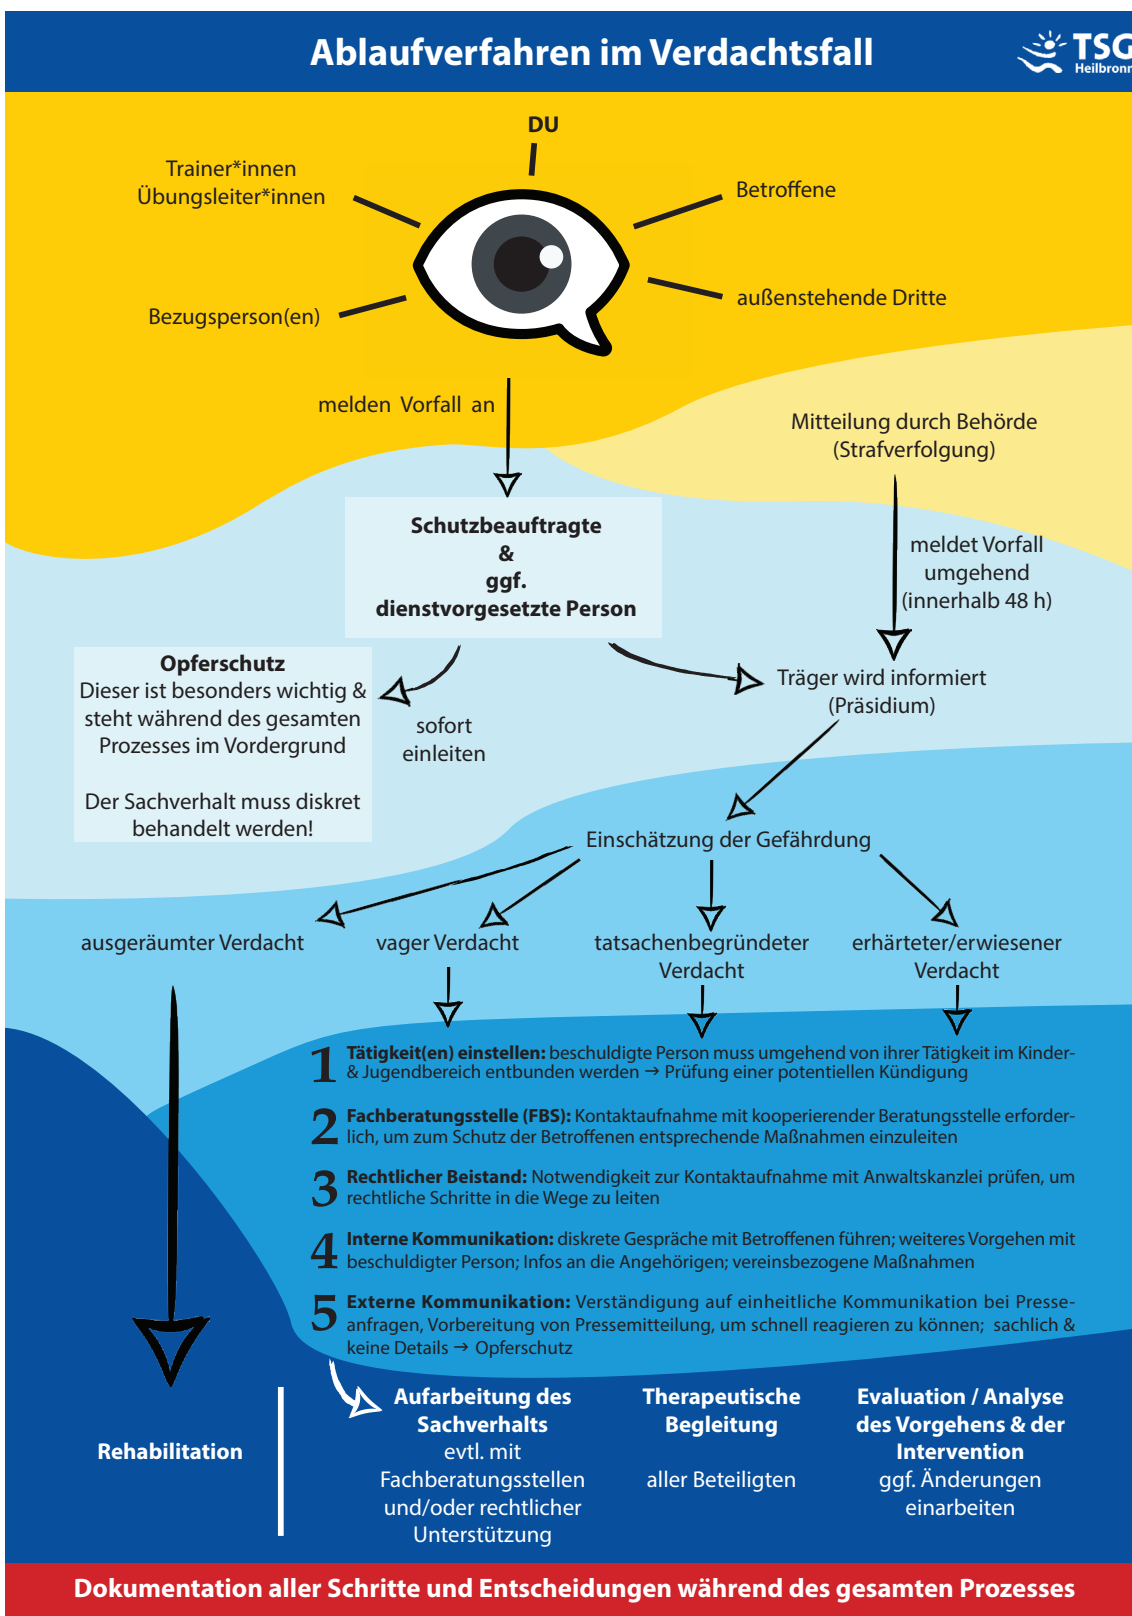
Ablaufverfahren im Verdachtsfall

TSG Heilbronn

DU

Trainer*innen
Übungsleiter*innen

Betroffene

Bezugsperson(en)

außenstehende Dritte

melden Vorfall an

Mitteilung durch Behörde (Strafverfolgung)

Schutzbeauftragte
&
ggf.
dienstvorgesetzte Person

meldet Vorfall umgehend (innerhalb 48 h)

Opferschutz
Dieser ist besonders wichtig & steht während des gesamten Prozesses im Vordergrund

Der Sachverhalt muss diskret behandelt werden!

sofort einleiten

Träger wird informiert (Präsidium)

Einschätzung der Gefährdung

ausgeräumter Verdacht

vager Verdacht

tatsachenbegründeter Verdacht

erhärteter/erwiesener Verdacht

1 Tätigkeit(en) einstellen: beschuldigte Person muss umgehend von ihrer Tätigkeit im Kinder- & Jugendbereich entbunden werden → Prüfung einer potentiellen Kündigung

2 Fachberatungsstelle (FBS): Kontaktaufnahme mit kooperierender Beratungsstelle erforderlich, um zum Schutz der Betroffenen entsprechende Maßnahmen einzuleiten

3 Rechtlicher Beistand: Notwendigkeit zur Kontaktaufnahme mit Anwaltskanzlei prüfen, um rechtliche Schritte in die Wege zu leiten

4 Interne Kommunikation: diskrete Gespräche mit Betroffenen führen; weiteres Vorgehen mit beschuldigter Person; Infos an die Angehörigen; vereinsbezogene Maßnahmen

5 Externe Kommunikation: Verständigung auf einheitliche Kommunikation bei Presseanfragen, Vorbereitung von Pressemitteilung, um schnell reagieren zu können; sachlich & keine Details → Opferschutz

Rehabilitation

Aufarbeitung des Sachverhalts
evtl. mit Fachberatungsstellen und/oder rechtlicher Unterstützung

Therapeutische Begleitung
aller Beteiligten

Evaluation / Analyse des Vorgehens & der Intervention
ggf. Änderungen einarbeiten

Dokumentation aller Schritte und Entscheidungen während des gesamten Prozesses